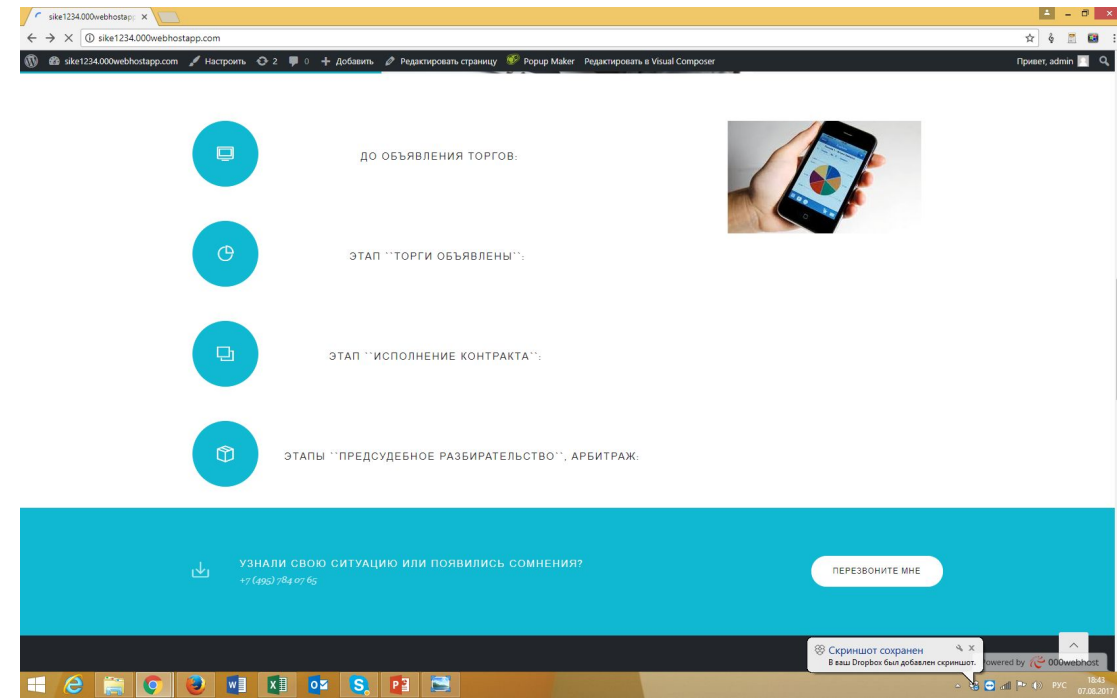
sike1234.000webhostap ×

sike1234.000webhostapp.com

sike1234.000webhostapp.com Настроить 2 0 + Добавить Редактировать страницу Popup Maker Редактировать в Visual Composer

Привет, admin

ДО ОБЪЯВЛЕНИЯ ТОРГОВ:

ЭТАП ``ТОРГИ ОБЪЯВЛЕНЫ``:

ЭТАП ``ИСПОЛНЕНИЕ КОНТРАКТА``:

ЭТАПЫ ``ПРЕДСУДЕБНОЕ РАЗБИРАТЕЛЬСТВО``, АРБИТРАЖ:

УЗНАЛИ СВОЮ СИТУАЦИЮ ИЛИ ПОЯВИЛИСЬ СОМНЕНИЯ?

+7 (495) 784 07 65

ПЕРЕЗВОНИТЕ МНЕ

Скриншот сохранен

В ваш Dropbox был добавлен скриншот.

Powered by 000webhost

РУС 18:43 07.08.2017